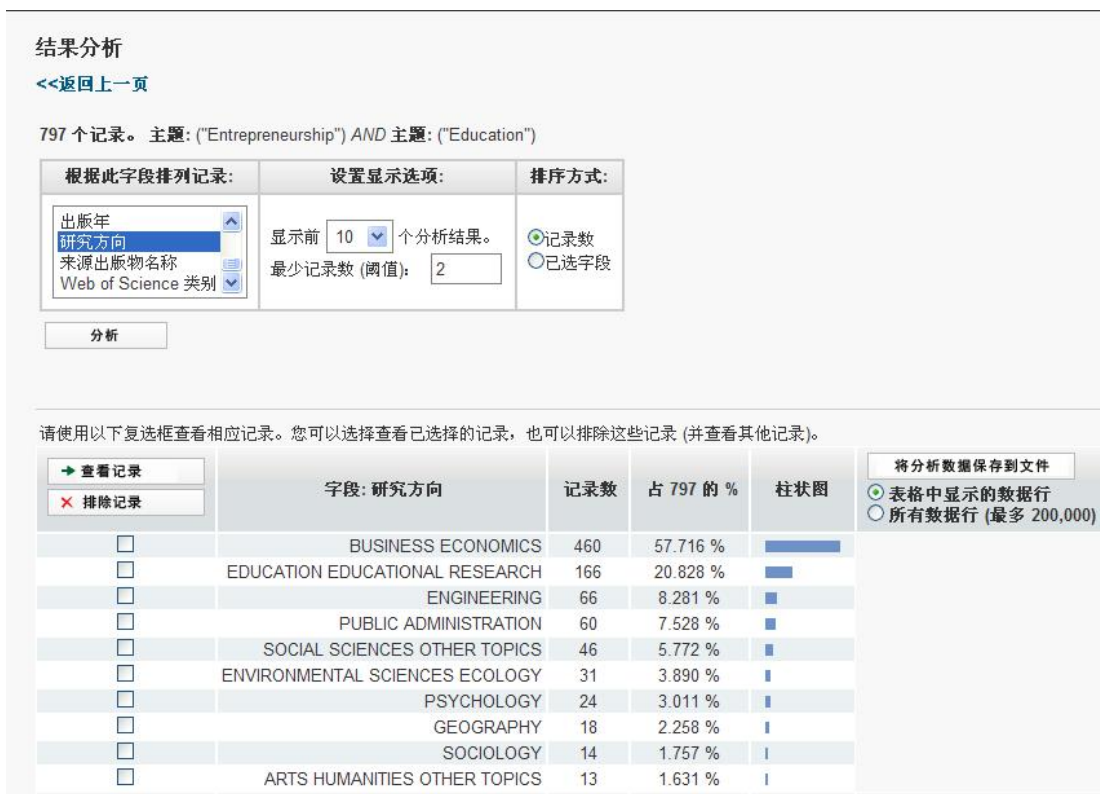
结果分析

<<返回上一页

797 个记录。 主题: ("Entrepreneurship") AND 主题: ("Education")

| 根据此字段排列记录: | 设置显示选项: | 排序方式: |
|---|---|---|
| 出版年<br>研究方向<br>来源出版物名称<br>Web of Science 类别 | 显示前 10 个分析结果。<br>最少记录数 (阈值): 2 | ⊙记录数<br>○已选字段 |

分析

请使用以下复选框查看相应记录。您可以选择查看已选择的记录，也可以排除这些记录 (并查看其他记录)。

将分析数据保存到文件
⊙ 表格中显示的数据行
○ 所有数据行 (最多 200,000)

| → 查看记录 × 排除记录 | 字段: 研究方向 | 记录数 | 占 797 的 % | 柱状图 |
|---|---|---|---|---|
| ☐ | BUSINESS ECONOMICS | 460 | 57.716 % | |
| ☐ | EDUCATION EDUCATIONAL RESEARCH | 166 | 20.828 % | |
| ☐ | ENGINEERING | 66 | 8.281 % | |
| ☐ | PUBLIC ADMINISTRATION | 60 | 7.528 % | |
| ☐ | SOCIAL SCIENCES OTHER TOPICS | 46 | 5.772 % | |
| ☐ | ENVIRONMENTAL SCIENCES ECOLOGY | 31 | 3.890 % | |
| ☐ | PSYCHOLOGY | 24 | 3.011 % | |
| ☐ | GEOGRAPHY | 18 | 2.258 % | |
| ☐ | SOCIOLOGY | 14 | 1.757 % | |
| ☐ | ARTS HUMANITIES OTHER TOPICS | 13 | 1.631 % | |